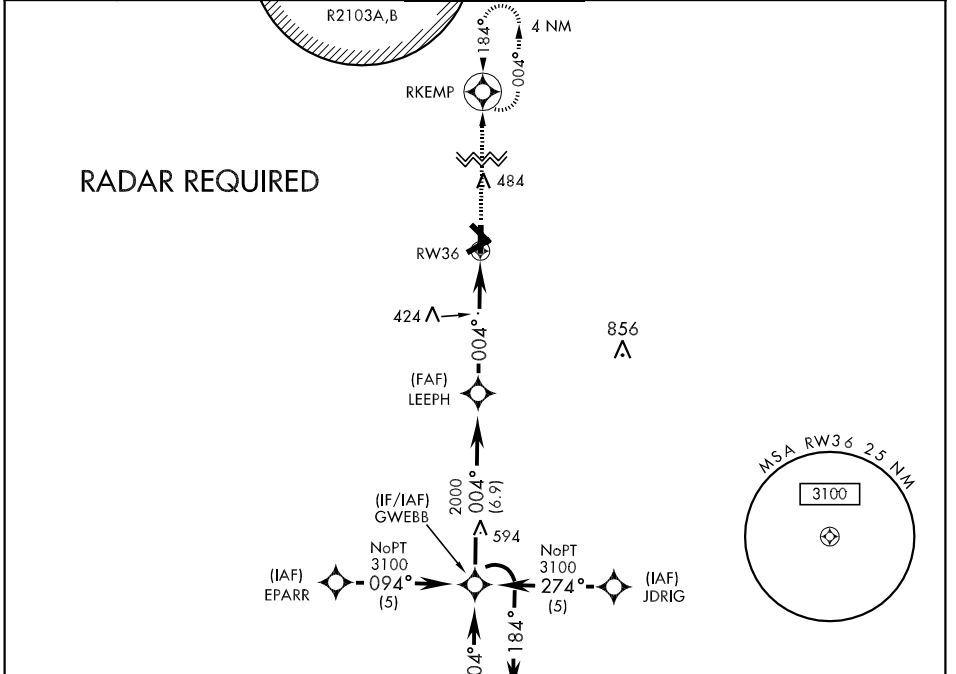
R2103A,B

184°

4 NM

004°

RKEMP

RADAR REQUIRED

484

RW36

424

004°

856

(FAF)
LEEPH

MSA RW36 25 NM

3100

2000
004°
(6.9)

(IF/IAF)
GWEBB

594

NoPT
3100
094°
(5)

NoPT
3100
274°
(5)

(IAF)
EPARR

(IAF)
JDRIG

04°

184°